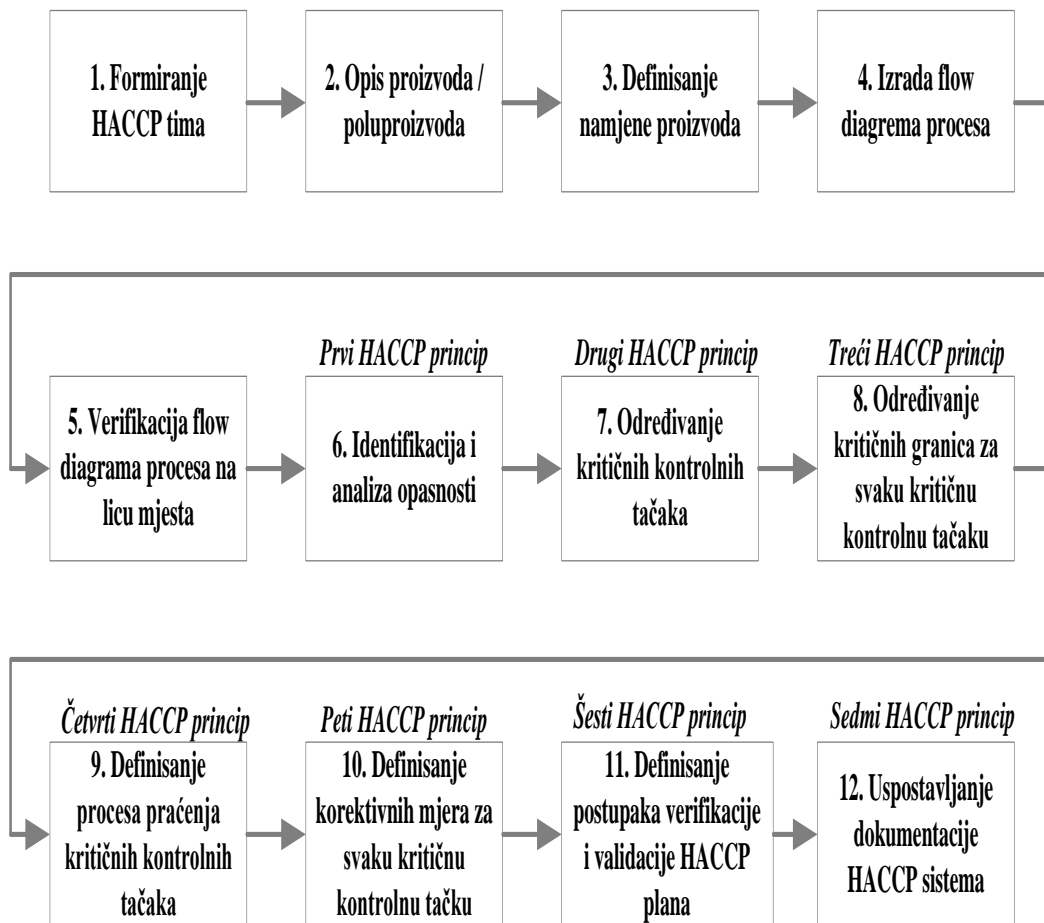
1. Formiranje HACCP tima

2. Opis proizvoda / poluproizvoda

3. Definisanje namjene proizvoda

4. Izrada flow diagrema procesa

5. Verifikacija flow diagrama procesa na licu mjesta

Prvi HACCP princip
6. Identifikacija i analiza opasnosti

Drugi HACCP princip
7. Određivanje kritičnih kontrolnih tačaka

Treći HACCP princip
8. Određivanje kritičnih granica za svaku kritičnu kontrolnu tačaku

Četvrti HACCP princip
9. Definisanje procesa praćenja kritičnih kontrolnih tačaka

Peti HACCP princip
10. Definisanje korektivnih mjera za svaku kritičnu kontrolnu tačku

Šesti HACCP princip
11. Definisanje postupaka verifikacije i validacije HACCP plana

Sedmi HACCP princip
12. Uspostavljanje dokumentacije HACCP sistema